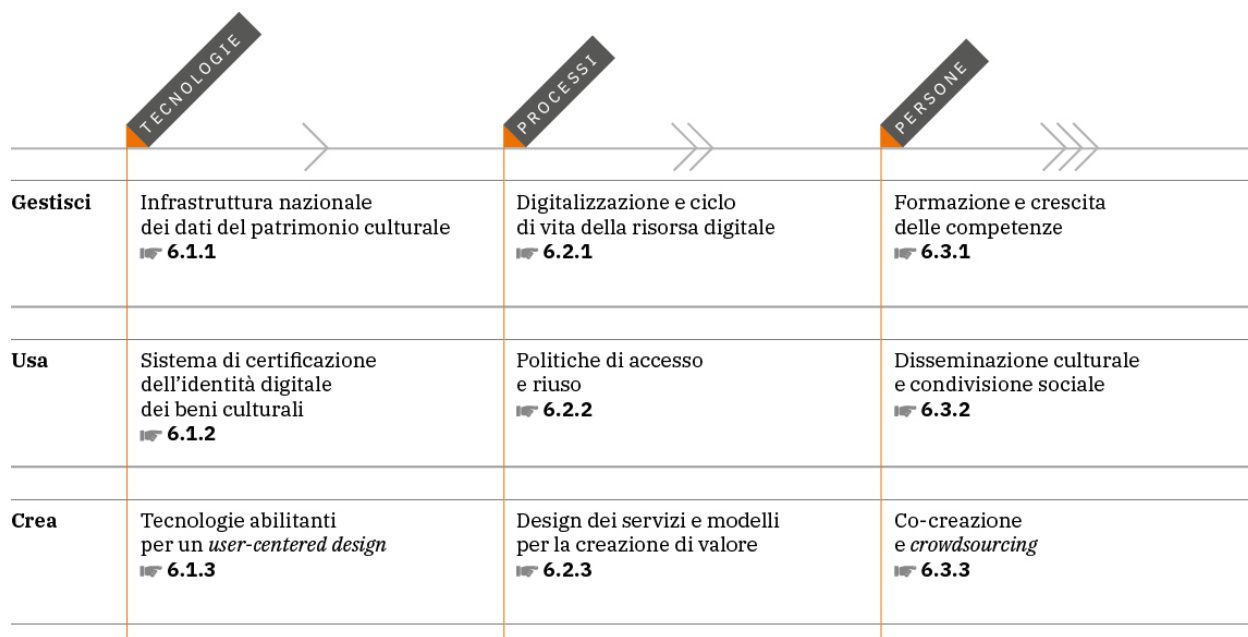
TECNOLOGIE

PROCESSI

PERSONE

| | TECNOLOGIE | PROCESSI | PERSONE |
|---|---|---|---|
| **Gestisci** | Infrastruttura nazionale dei dati del patrimonio culturale ☛ **6.1.1** | Digitalizzazione e ciclo di vita della risorsa digitale ☛ **6.2.1** | Formazione e crescita delle competenze ☛ **6.3.1** |
| **Usa** | Sistema di certificazione dell'identità digitale dei beni culturali ☛ **6.1.2** | Politiche di accesso e riuso ☛ **6.2.2** | Disseminazione culturale e condivisione sociale ☛ **6.3.2** |
| **Crea** | Tecnologie abilitanti per un *user-centered design* ☛ **6.1.3** | Design dei servizi e modelli per la creazione di valore ☛ **6.2.3** | Co-creazione e *crowdsourcing* ☛ **6.3.3** |